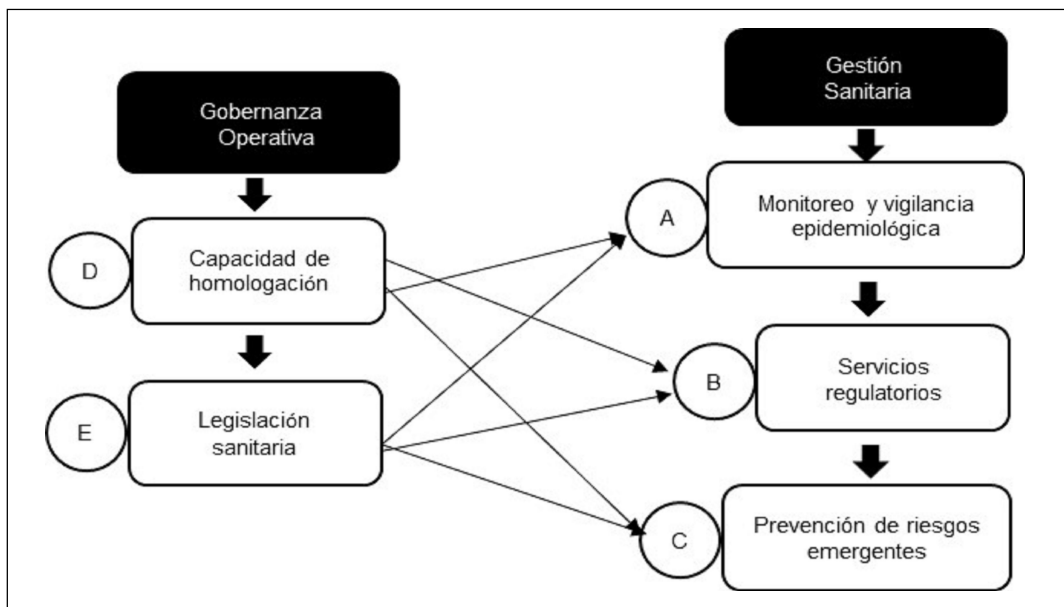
Gobernanza Operativa

D

Capacidad de homologación

E

Legislación sanitaria

Gestión Sanitaria

A

Monitoreo y vigilancia epidemiológica

B

Servicios regulatorios

C

Prevención de riesgos emergentes